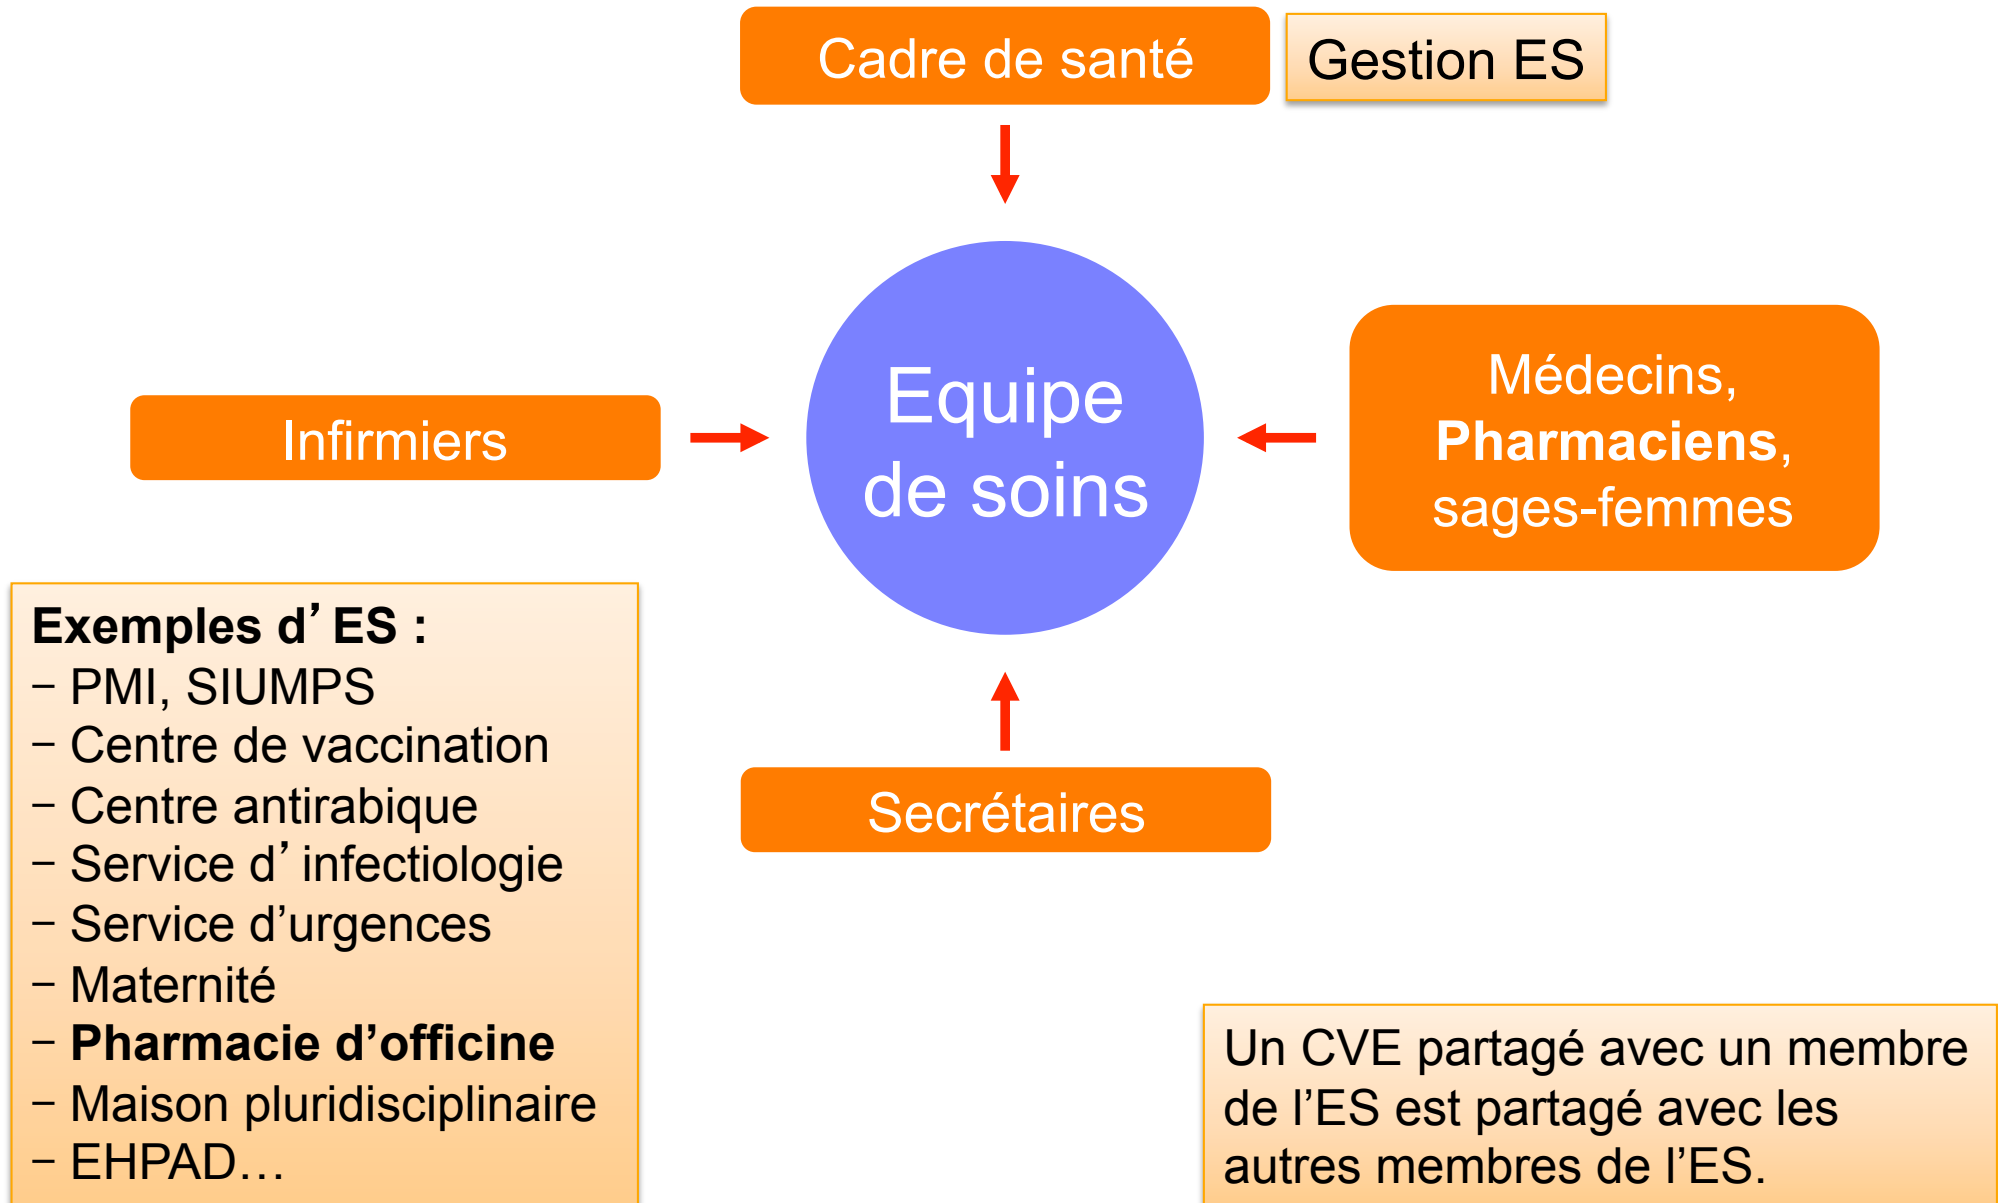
Cadre de santé

Gestion ES

Infirmiers

Equipe de soins

Médecins, **Pharmaciens**, sages-femmes

Secrétaires

**Exemples d’ES :**
– PMI, SIUMPS
– Centre de vaccination
– Centre antirabique
– Service d’infectiologie
– Service d’urgences
– Maternité
– **Pharmacie d’officine**
– Maison pluridisciplinaire
– EHPAD…

Un CVE partagé avec un membre de l’ES est partagé avec les autres membres de l’ES.